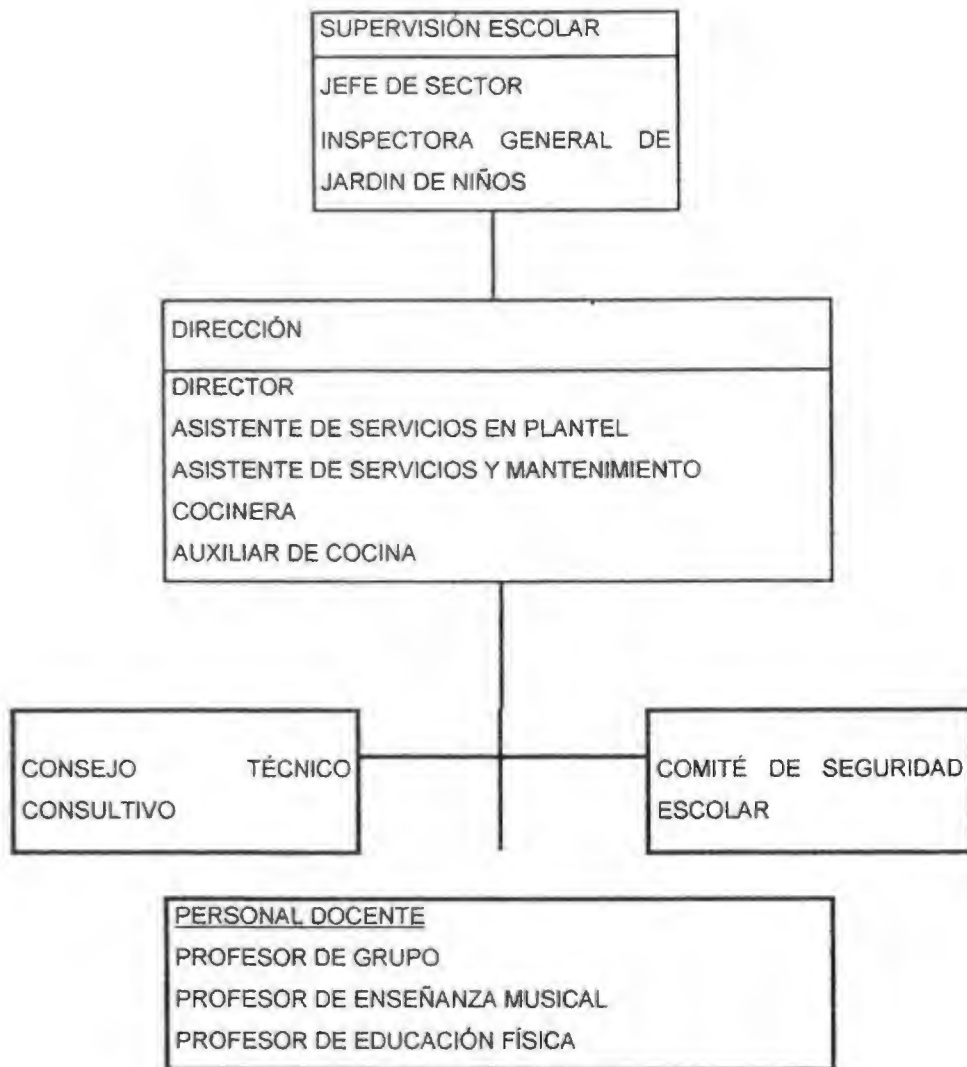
SUPERVISIÓN ESCOLAR

JEFE DE SECTOR

INSPECTORA GENERAL DE JARDIN DE NIÑOS

DIRECCIÓN

DIRECTOR

ASISTENTE DE SERVICIOS EN PLANTEL

ASISTENTE DE SERVICIOS Y MANTENIMIENTO

COCINERA

AUXILIAR DE COCINA

CONSEJO TÉCNICO CONSULTIVO

COMITÉ DE SEGURIDAD ESCOLAR

PERSONAL DOCENTE

PROFESOR DE GRUPO

PROFESOR DE ENSEÑANZA MUSICAL

PROFESOR DE EDUCACIÓN FÍSICA